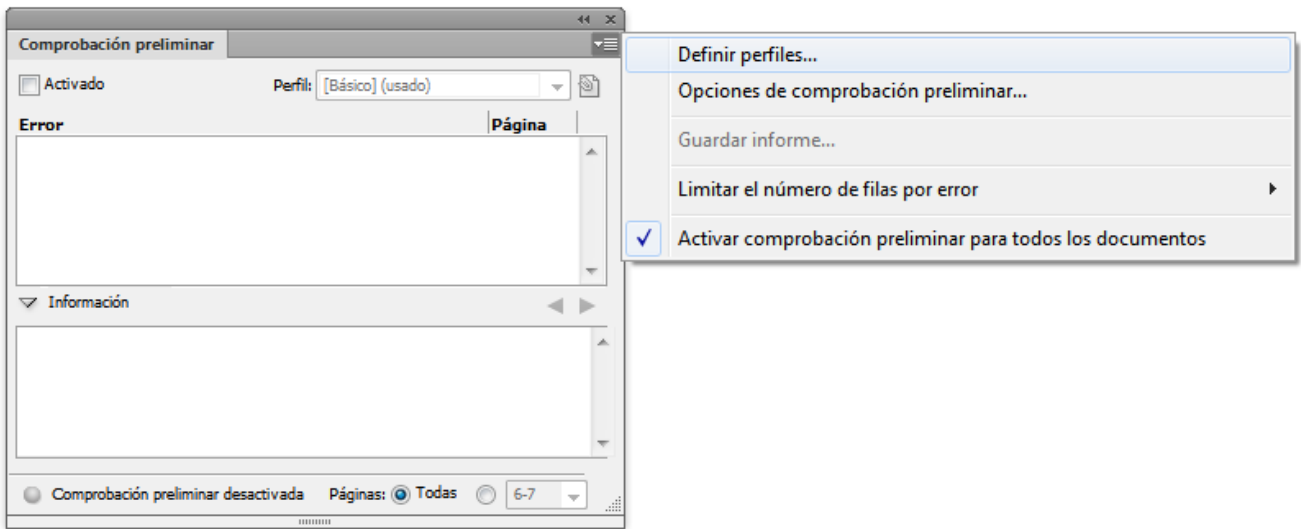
Comprobación preliminar

Activado

Perfil: [Básico] (usado)

Error

Página

Información

Comprobación preliminar desactivada

Páginas: Todas

6-7

Definir perfiles...

Opciones de comprobación preliminar...

Guardar informe...

Limitar el número de filas por error

✓ Activar comprobación preliminar para todos los documentos